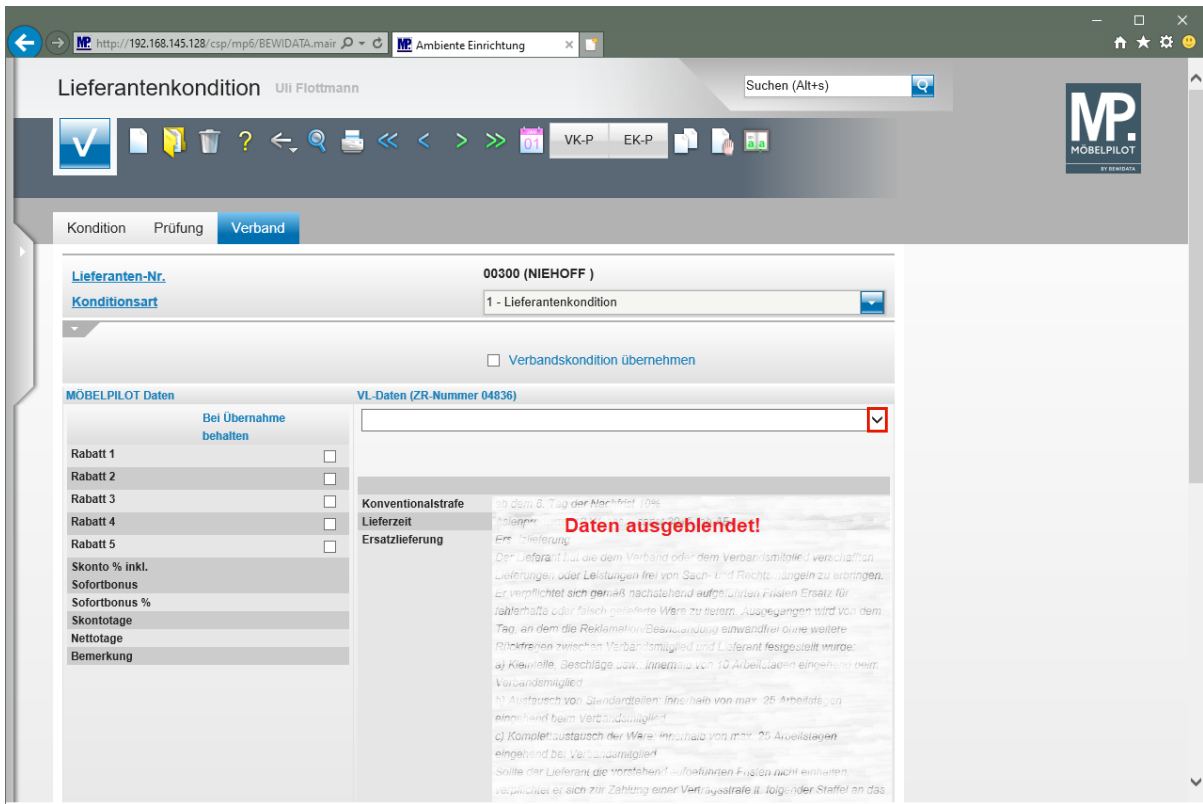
http://192.168.145.128/csp/mp6/BEWIDATA.mair
Ambiente Einrichtung

Lieferantenkondition Uli Flottmann

Suchen (Alt+s)

VK-P EK-P

MP. MÖBELPILOT BY BEWIDATA

Kondition Prüfung Verband

Lieferanten-Nr. 00300 (NIEHOFF )
Konditionsart 1 - Lieferantenkondition

Verbandskondition übernehmen

MÖBELPILOT Daten
Bei Übernahme behalten
Rabatt 1
Rabatt 2
Rabatt 3
Rabatt 4
Rabatt 5
Skonto % inkl.
Sofortbonus
Sofortbonus %
Skontotage
Nettotage
Bemerkung

VL-Daten (ZR-Nummer 04836)

Konventionalstrafe
Lieferzeit
Ersatzlieferung

Daten ausgeblendet!

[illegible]